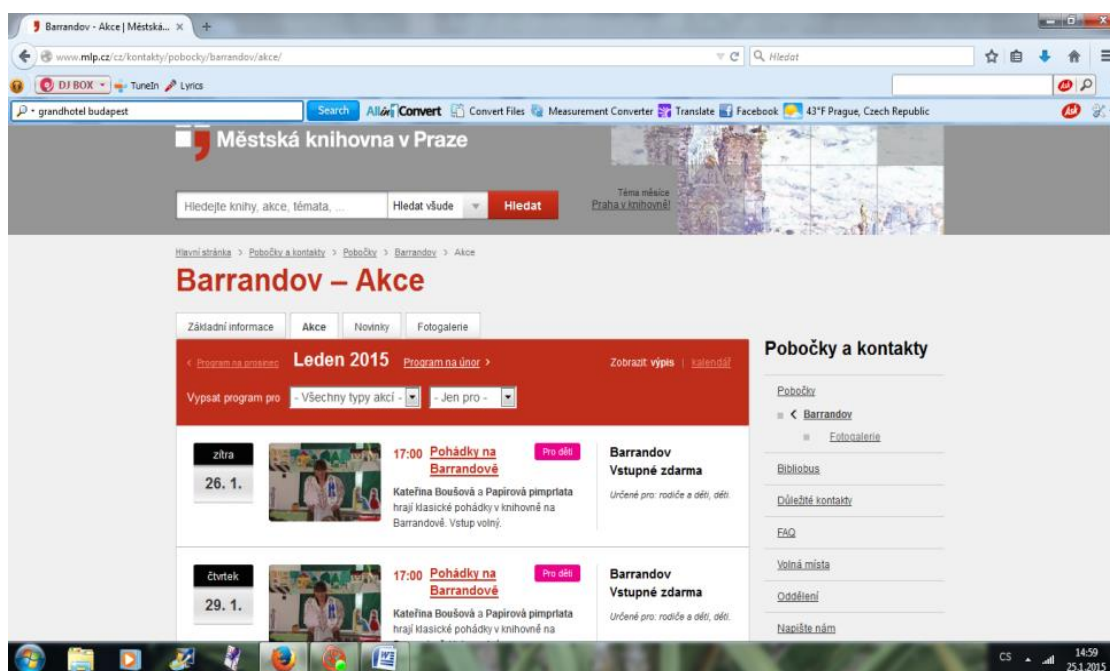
Barrandov - Akce | Městská... ×

www.mlp.cz/cz/kontakty/pobocky/barrandov/akce/

Hledat

DJ BOX TuneIn Lyrics

grandhotel budapest

Search AllinConvert Convert Files Measurement Converter Translate Facebook 43°F Prague, Czech Republic

Městská knihovna v Praze

Hledejte knihy, akce, témata, ...

Hledat všude

Hledat

Téma měsíce
Praha v knihovně!

Hlavní stránka > Pobočky a kontakty > Pobočky > Barrandov > Akce

Barrandov – Akce

Základní informace | Akce | Novinky | Fotogalerie

‹ Program na prosinec **Leden 2015** Program na únor ›

Zobrazit výpis | kalendář

Vypsat program pro - Všechny typy akcí - - Jen pro -

zítra
26. 1.

17:00 Pohádky na Barrandově

Pro děti

Kateřina Boušová a Papirová pimprlata hrají klasické pohádky v knihovně na Barrandově. Vstup volný.

Barrandov
Vstupné zdarma

Určené pro: rodiče a děti, děti.

čtvrtek
29. 1.

17:00 Pohádky na Barrandově

Pro děti

Kateřina Boušová a Papirová pimprlata hrají klasické pohádky v knihovně na

Barrandov
Vstupné zdarma

Určené pro: rodiče a děti, děti.

Pobočky a kontakty

Pobočky

‹ Barrandov

Fotogalerie

Bibliobus

Důležité kontakty

FAQ

Volná místa

Oddělení

Napište nám

CS 14:59 25.1.2015